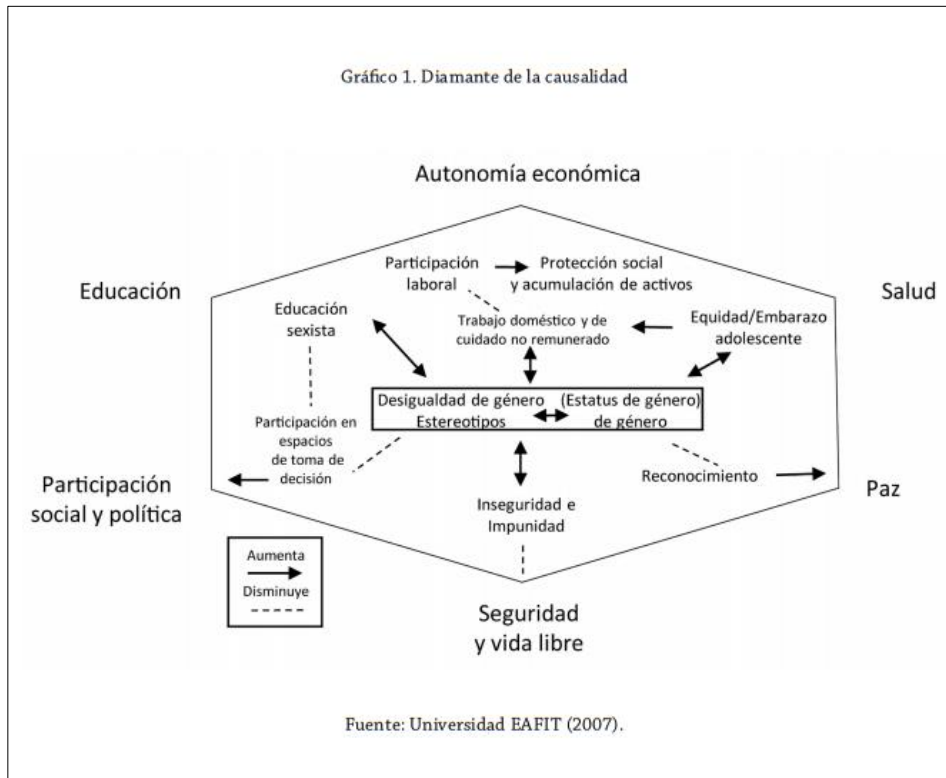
Gráfico 1. Diamante de la causalidad

Autonomía económica

Educación

Salud

Participación laboral

Protección social y acumulación de activos

Educación sexista

Trabajo doméstico y de cuidado no remunerado

Equidad/Embarazo adolescente

Desigualdad de género Estereotipos

(Estatus de género) de género

Participación en espacios de toma de decisión

Reconocimiento

Participación social y política

Paz

Inseguridad e Impunidad

Aumenta

Disminuye

Seguridad y vida libre

Fuente: Universidad EAFIT (2007).